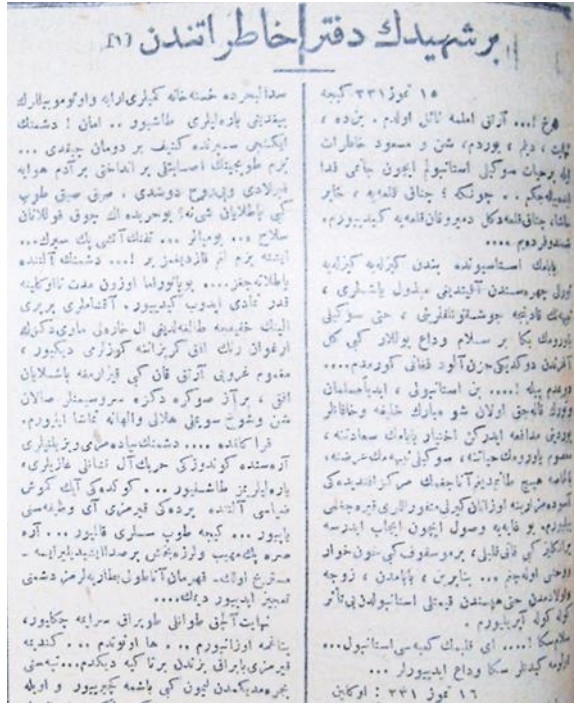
بر شهیدك دفتر خاطراتندن [۱]

۱۵ تموز ۳۳۱ گیجه

هرج !... آرتق اعلمه نائل اولدم ، بنده ، ... بوردم ، شن و مسعود خاطرات ایله برحیات سوگیلی استانبولم ایچون جانی فدا ایده‌جکم ... جونکه ، جناق‌قلعه‌یه ، ... جناق‌قلعه‌ده‌کی دمیرقفاره گیدیورم ... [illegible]

بابامك استاسیونده بندن گیزلمه گیزلمه ... بورلك چهره‌سندن آقیتدیغی صیجاق یاشلری ، ... قارده‌شمك جوشقون الفتری ، حتی سوگیلی ... بوروکلی بكا بر سلام وداع یوللادی کبی کی ... آغلامش دوکدیگی حزن آلود قفاتی گوردکجه ...

... ... بن استانبول ، ابدیا صیامان ... قاپلتق اولان شو مبارك خاك وطانك ... مدافعه ایدرکن اختیار بابامك سعادتنه ... بلوروك حیاتنه ، سوگیلی ... ... هیچ ... کوی کبی ... ... بو فایه ، وصول ایچون ایجاب ایدرسه ... پارچه ... اولهجق ... ، ... ، زوجه ... حتی ... قرتیلی استانبول ... که لك آلیدیورم ...

... ای قلبمك کیب‌سی استانبول ... ... وداع ایدیورلر ...

۱۶ تموز ۳۳۱ : اوکلین

صدا ایدرده خمنه‌خانه کبلرلرابه و اوتوموبیللرك بیقدیغی یازه‌لیلری طاشیور .. امان ! دشمنك ... سرمدن کشیف بر دومان چیقدی ... ... طوبچینك اصابتلی بر اوراقی بر آدم هوایه ... دیرلادی ... صرق صق طوپ ... بوجورینه ... سلاح ... بومبا لر ... تفنگ آتشی ... دشمنك آتدیغی ... یارالانمه جقمز ... بویا اوزون مدت تاتوکینه قدر تمادی ایدوب ... آقشاملری برری ... خورشید طالعه‌لیغی ال ... ارغوان ... کوزلری دیکیور ، ... مفهوم غروبی آلتی ... قان‌کبی ... باشلایان افق ، ... سوکره دکزه ... شن وشوخ سوپعی ... هلال والهانه ... ایدیورم .

قرا گیدن ... دشمنك پیاده‌ سنگرلرینك ... آره‌سنده گوندوزکی حرکت آل ... یاره‌لیلریز طاشنیور ... کوکده‌کی آیك گوزش ضیاسی ... آلتنده ... بیه‌دن قیرمزی آی ... بایبور ... کیبه طوپ سسلری قالبیور ... آره صره ... ورزم ... بر صدا ایشیدیلیورایسه ... مستریح اولك ... قهرمان آناطول ... دشمنی تعجیز ایدیور دیلم ...

نهایت آتیجی طوانی طوبراق سراپه چکیلیور ، ... اوزانیورم ... ها اونوتدم ... کندیمه قیرمزی بایراق ... بر تا که دیکدم ... چهره‌مده‌کدن ایچون کبی باشمه چکیبور و ... ایله